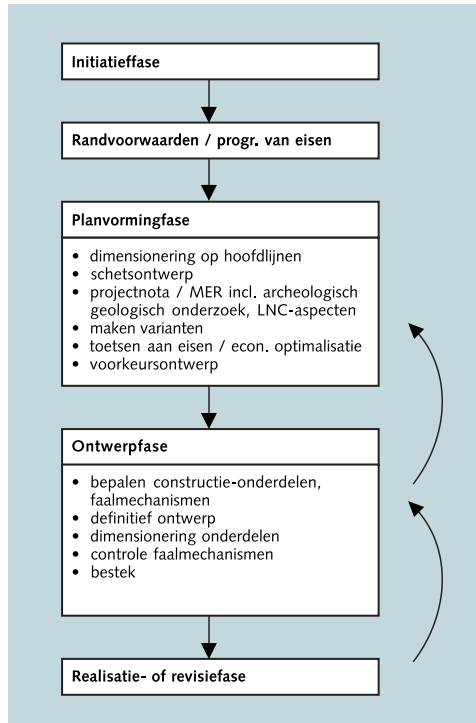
Initiatieffase

Randvoorwaarden / progr. van eisen

Planvormingfase

- dimensionering op hoofdlijnen
- schetsontwerp
- projectnota / MER incl. archeologisch geologisch onderzoek, LNC-aspecten
- maken varianten
- toetsen aan eisen / econ. optimalisatie
- voorkeursontwerp

Ontwerpfase

- bepalen constructie-onderdelen, faalmechanismen
- definitief ontwerp
- dimensionering onderdelen
- controle faalmechanismen
- bestek

Realisatie- of revisiefase